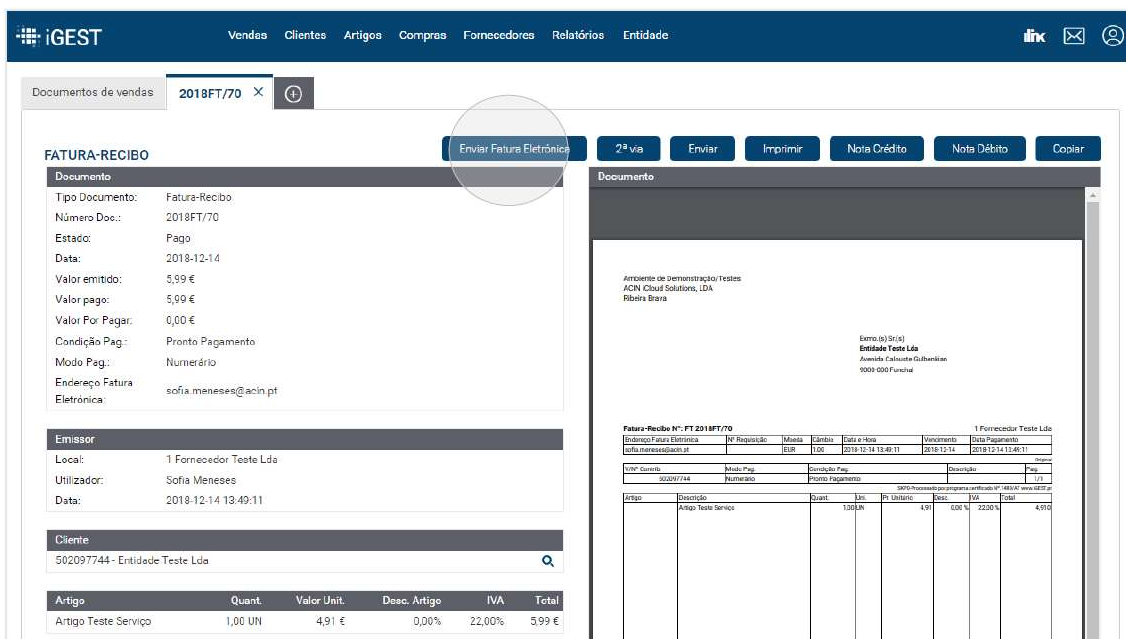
iGEST Vendas Clientes Artigos Compras Fornecedores Relatórios Entidade

Documentos de vendas 2018FT/70 ×

FATURA-RECIBO

Enviar Fatura Eletrónica 2ª via Enviar Imprimir Nota Crédito Nota Débito Copiar

Documento

Tipo Documento: Fatura-Recibo
Número Doc.: 2018FT/70
Estado: Pago
Data: 2018-12-14
Valor emitido: 5,99 €
Valor pago: 5,99 €
Valor Por Pagar: 0,00 €
Condição Pag.: Pronto Pagamento
Modo Pag.: Numerário
Endereço Fatura Eletrónica: sofia.meneses@acin.pt

Emissor

Local: 1 Fornecedor Teste Lda
Utilizador: Sofia Meneses
Data: 2018-12-14 13:49:11

Cliente

502097744 - Entidade Teste Lda

| Artigo | Quant. | Valor Unit. | Desc. Artigo | IVA | Total |
|---|---|---|---|---|---|
| Artigo Teste Serviço | 1,00 UN | 4,91 € | 0,00% | 22,00% | 5,99 € |

Documento

Ambiente de Demonstração/Testes
ACIN iCloud Solutions, LDA
Ribeira Brava

Exmo.(s) Sr.(s)
Entidade Teste Lda
Avenida Calouste Gulbenkian
9000-000 Funchal

Fatura-Recibo Nº: FT 2018FT/70
1 Fornecedor Teste Lda

| Endereço Fatura Eletrónica | Nº Requisição | Moeda | Câmbio | Data e Hora | Vencimento | Data Pagamento |
|---|---|---|---|---|---|---|
| sofia.meneses@acin.pt | | EUR | 1,00 | 2018-12-14 13:49:11 | 2018-12-14 | 2018-12-14 13:49:11 |

Original

| V/Nº Contrib. | Modo Pag. | Condição Pag. | Descrição | Pág. |
|---|---|---|---|---|
| 502097744 | Numerário | Pronto Pagamento | | 1/1 |

SKPO-Processado por programa certificado Nº 1480/AT www.iGEST.pt

| Artigo | Descrição | Quant. | Uni. | Pr. Unitário | Desc. | IVA | Total |
|---|---|---|---|---|---|---|---|
| | Artigo Teste Serviço | 1,00 | UN | 4,91 | 0,00 % | 22,00 % | 4,910 |